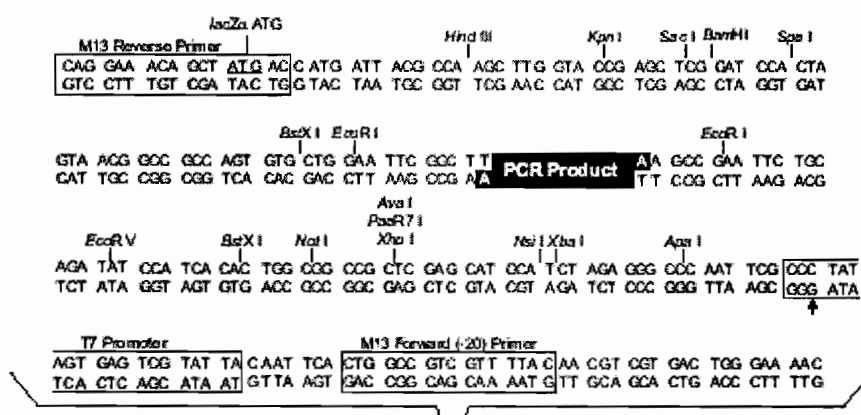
lacZα ATG
M13 Reverse Primer
Hind III
Kpn I
Sac I
BamH I
Spe I
CAG GAA ACA GCT ATG AC C ATG ATT ACG CCA AGC TTG GTA CCG AGC TCG GAT CCA CTA
GTC CTT TGT CGA TAC TG G TAC TAA TGC GGT TCG AAC CAT GGC TCG AGC CTA GGT GAT

BstX I
EcoR I
EcoR I
GTA ACG GCC GCC AGT GTG CTG GAA TTC GCC T T PCR Product A A GCC GAA TTC TGC
CAT TGC CGG CGG TCA CAC GAC CTT AAG CGG A A TT CGG CTT AAG ACG

Ava I
PaeR7 I
EcoR V
BstX I
Not I
Xho I
Nsi I
Xba I
Apa I
AGA TAT CCA TCA CAC TGG CGG CCG CTC GAG CAT GCA TCT AGA GGG CCC AAT TCG CCC TAT
TCT ATA GGT AGT GTG ACC GCC GGC GAG CTC GTA CGT AGA TCT CCC GGG TTA AGC GGG ATA

T7 Promoter
M13 Forward (-20) Primer
AGT GAG TCG TAT TA C AAT TCA CTG GCC GTC GTT TTA C AA CGT CGT GAC TGG GAA AAC
TCA CTC AGC ATA AT GTTA AGT GAC CGG CAG CAA AAT G TT GCA GCA CTG ACC CTT TTG